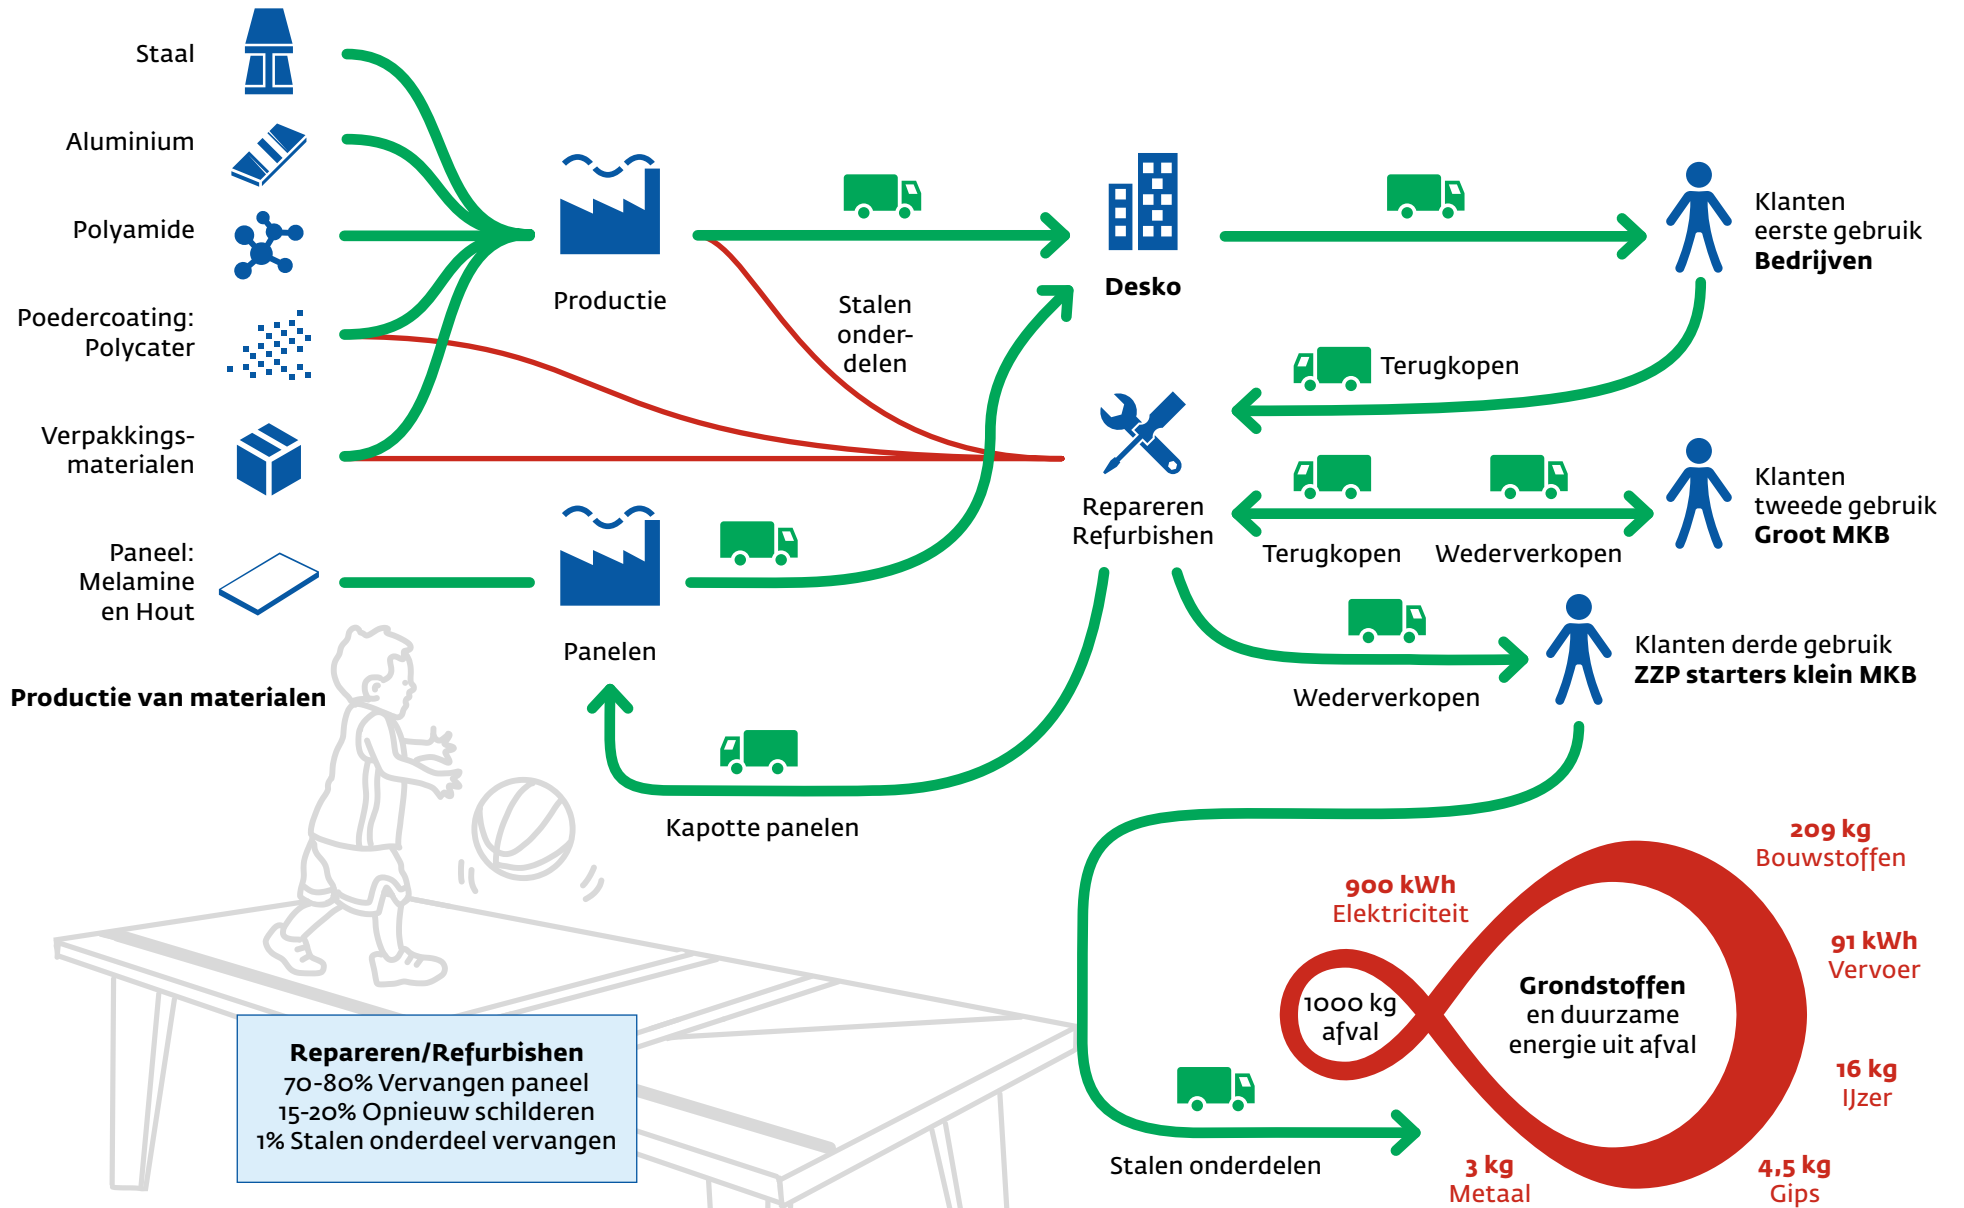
Staal

Aluminium

Polyamide

Poedercoating: Polycater

Verpakkingsmaterialen

Paneel: Melamine en Hout

Productie van materialen

Productie

Stalen onderdelen

Desko

Klanten eerste gebruik
**Bedrijven**

Terugkopen

Repareren Refurbishen

Klanten tweede gebruik
**Groot MKB**

Terugkopen

Wederverkopen

Panelen

Klanten derde gebruik
**ZZP starters klein MKB**

Wederverkopen

Kapotte panelen

**209 kg**
Bouwstoffen

**900 kWh**
Elektriciteit

**91 kWh**
Vervoer

1000 kg afval

**Grondstoffen**
en duurzame energie uit afval

**16 kg**
IJzer

**Repareren/Refurbishen**
70-80% Vervangen paneel
15-20% Opnieuw schilderen
1% Stalen onderdeel vervangen

Stalen onderdelen

**3 kg**
Metaal

**4,5 kg**
Gips